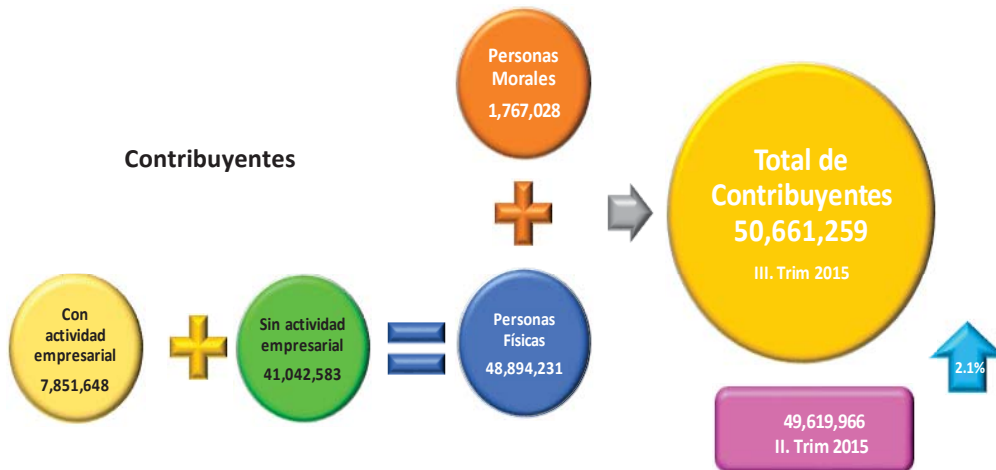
Personas Morales
1,767,028

Contribuyentes

Total de Contribuyentes
50,661,259
III. Trim 2015

Con actividad empresarial
7,851,648

Sin actividad empresarial
41,042,583

Personas Físicas
48,894,231

2.1%

49,619,966
II. Trim 2015